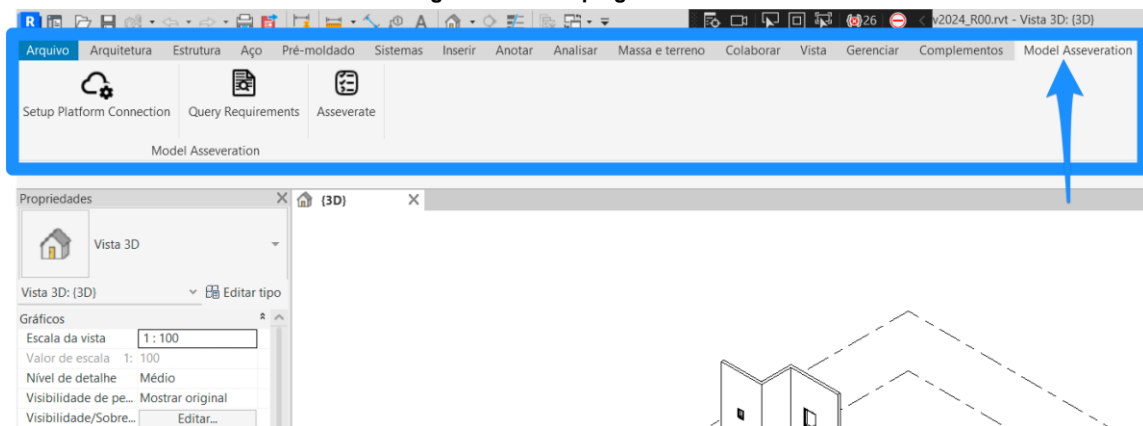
R

26

v2024_R00.rvt - Vista 3D: {3D}

Arquivo Arquitetura Estrutura Aço Pré-moldado Sistemas Inserir Anotar Analisar Massa e terreno Colaborar Vista Gerenciar Complementos Model Asseveration

Setup Platform Connection

Query Requirements

Asseverate

Model Asseveration

Propriedades

Vista 3D

Vista 3D: {3D}

Editar tipo

Gráficos

| | |
|---|---|
| Escala da vista | 1 : 100 |
| Valor de escala 1: | 100 |
| Nível de detalhe | Médio |
| Visibilidade de pe... | Mostrar original |
| Visibilidade/Sobre... | Editar... |

{3D}